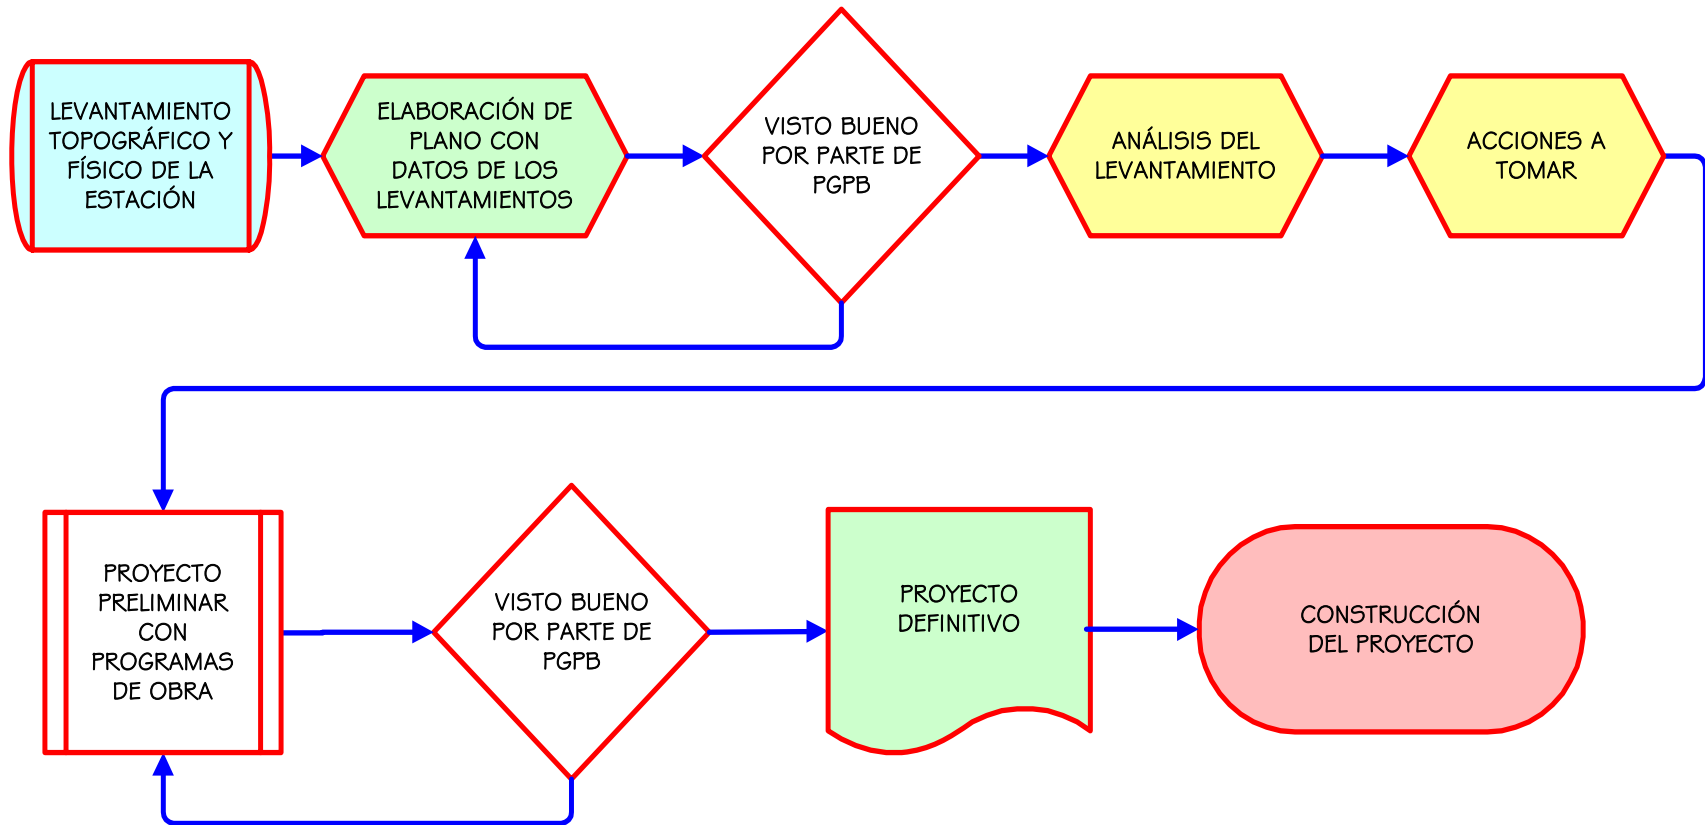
LEVANTAMIENTO TOPOGRÁFICO Y FÍSICO DE LA ESTACIÓN

ELABORACIÓN DE PLANO CON DATOS DE LOS LEVANTAMIENTOS

VISTO BUENO POR PARTE DE PGPB

ANÁLISIS DEL LEVANTAMIENTO

ACCIONES A TOMAR

PROYECTO PRELIMINAR CON PROGRAMAS DE OBRA

VISTO BUENO POR PARTE DE PGPB

PROYECTO DEFINITIVO

CONSTRUCCIÓN DEL PROYECTO